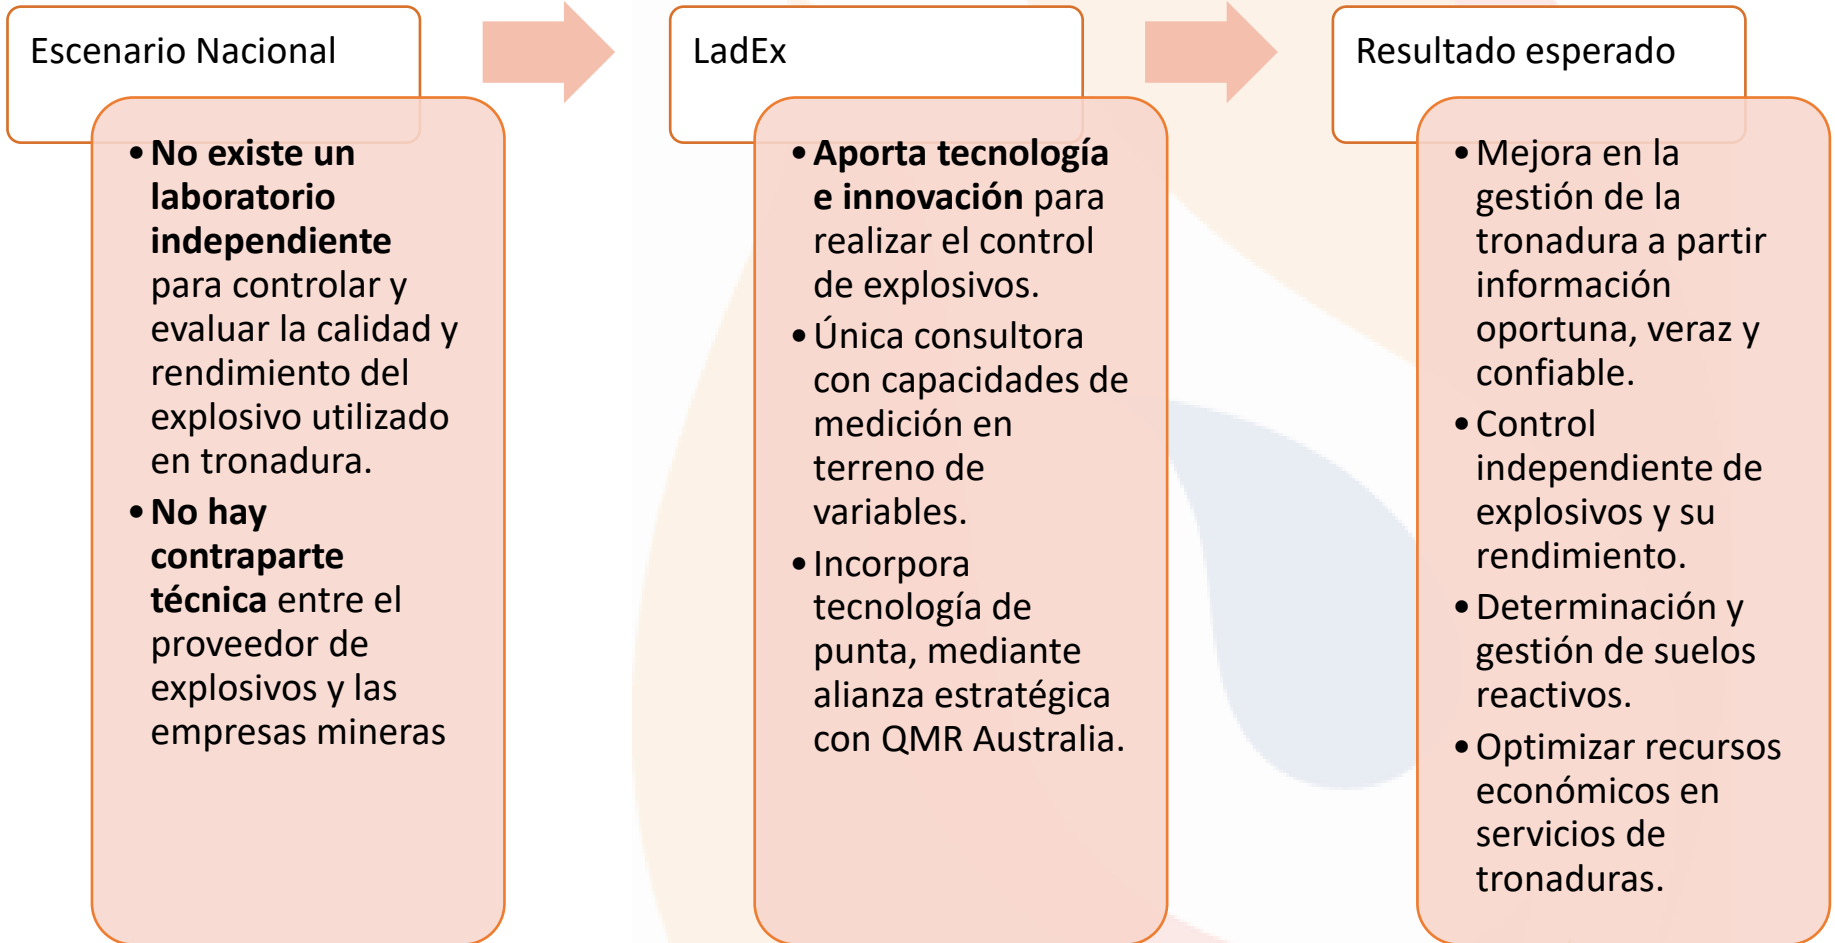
Escenario Nacional

- **No existe un laboratorio independiente** para controlar y evaluar la calidad y rendimiento del explosivo utilizado en tronadura.
- **No hay contraparte técnica** entre el proveedor de explosivos y las empresas mineras

LadEx

- **Aporta tecnología e innovación** para realizar el control de explosivos.
- Única consultora con capacidades de medición en terreno de variables.
- Incorpora tecnología de punta, mediante alianza estratégica con QMR Australia.

Resultado esperado

- Mejora en la gestión de la tronadura a partir información oportuna, veraz y confiable.
- Control independiente de explosivos y su rendimiento.
- Determinación y gestión de suelos reactivos.
- Optimizar recursos económicos en servicios de tronaduras.